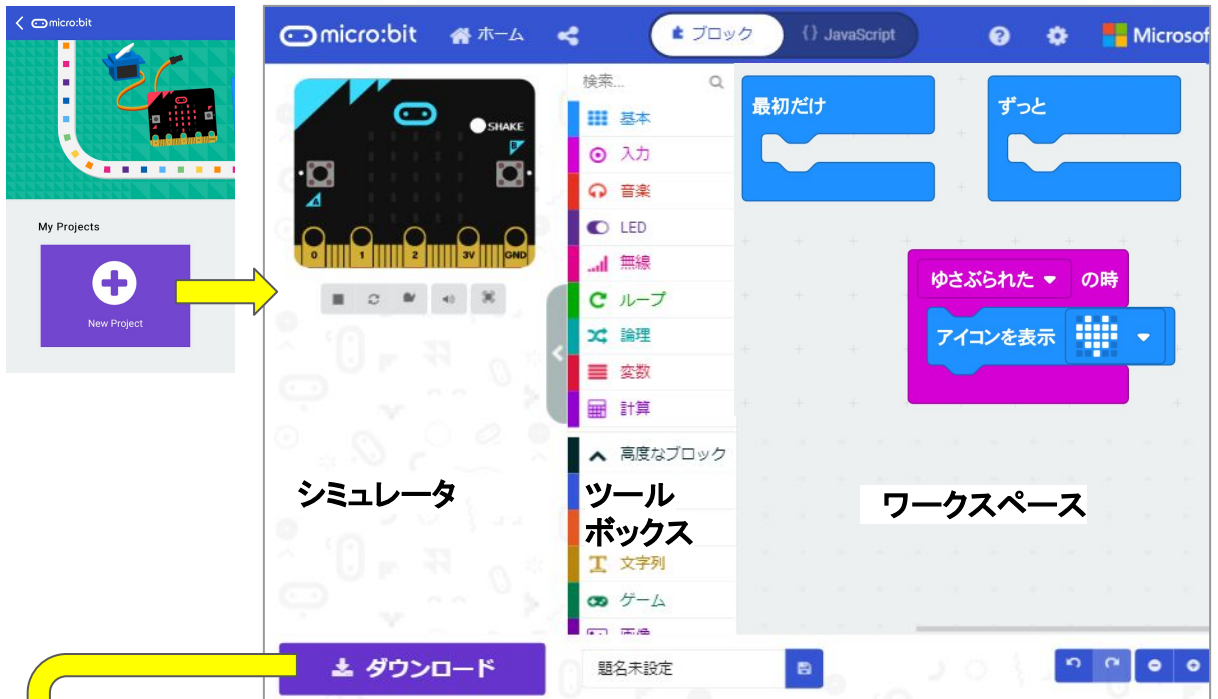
micro:bit

My Projects

New Project

micro:bit ホーム ブロック JavaScript Microsof

SHAKE

0 1 2 3V GND

検索...

基本
入力
音楽
LED
無線
ループ
論理
変数
計算
高度なブロック
文字列
ゲーム
画像

最初だけ

ずっと

ゆさぶられた の時

アイコンを表示

シミュレータ

ツールボックス

ワークスペース

ダウンロード

題名未設定